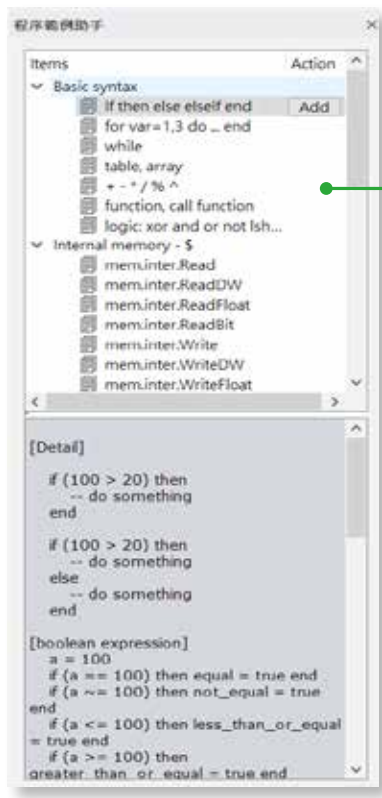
程序範例助手

| Items | Action |
|---|---|
| Basic syntax | |
| If then else elself end | Add |
| for var=1,3 do ... end | |
| while | |
| table, array | |
| + - * / % ^ | |
| function, call function | |
| logic: xor and or not lsh... | |
| Internal memory - $ | |
| mem.inter.Read | |
| mem.inter.ReadDW | |
| mem.inter.ReadFloat | |
| mem.inter.ReadBit | |
| mem.inter.Write | |
| mem.inter.WriteDW | |
| mem.inter.WriteFloat | |

[Detail]

if (100 > 20) then
-- do something
end

if (100 > 20) then
-- do something
else
-- do something
end

[boolean expression]
a = 100
if (a == 100) then equal = true end
if (a ~= 100) then not_equal = true end
if (a <= 100) then less_than_or_equal = true end
if (a >= 100) then
greater_than_or_equal = true end